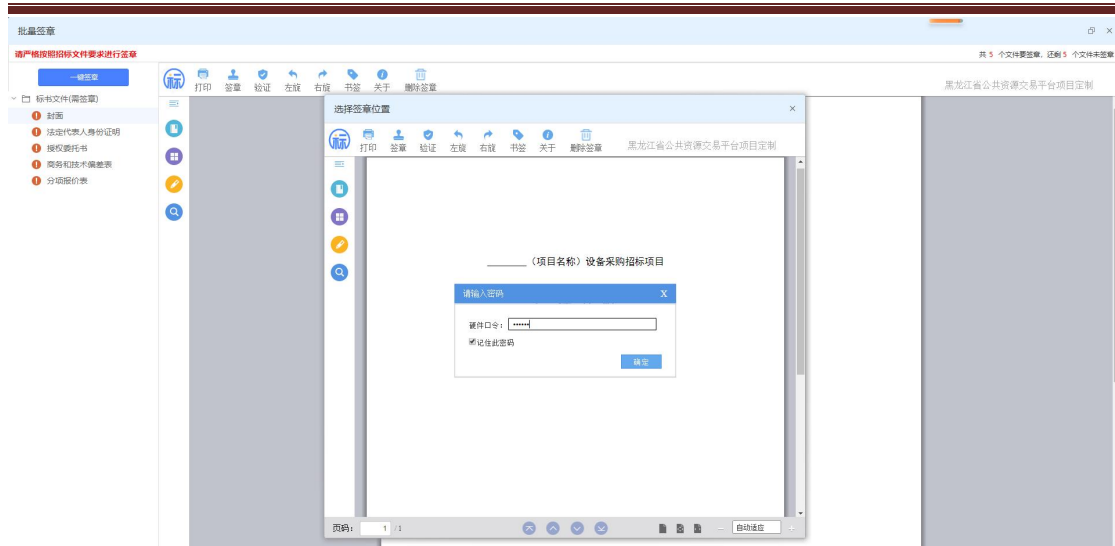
批量签章

请严格按照招标文件要求进行签章

共 5 个文件要签章，还剩 5 个文件未签章

一键签章

标书文件(需签章)
封面
法定代表人身份证明
授权委托书
商务和技术偏差表
分项报价表

打印 签章 验证 左旋 右旋 书签 关于 删除签章

黑龙江省公共资源交易平台项目定制

选择签章位置

打印 签章 验证 左旋 右旋 书签 关于 删除签章

黑龙江省公共资源交易平台项目定制

_______（项目名称）设备采购招标项目

请输入密码

X

硬件口令：••••••

记住此密码

确定

页码： 1 / 1

自动适应